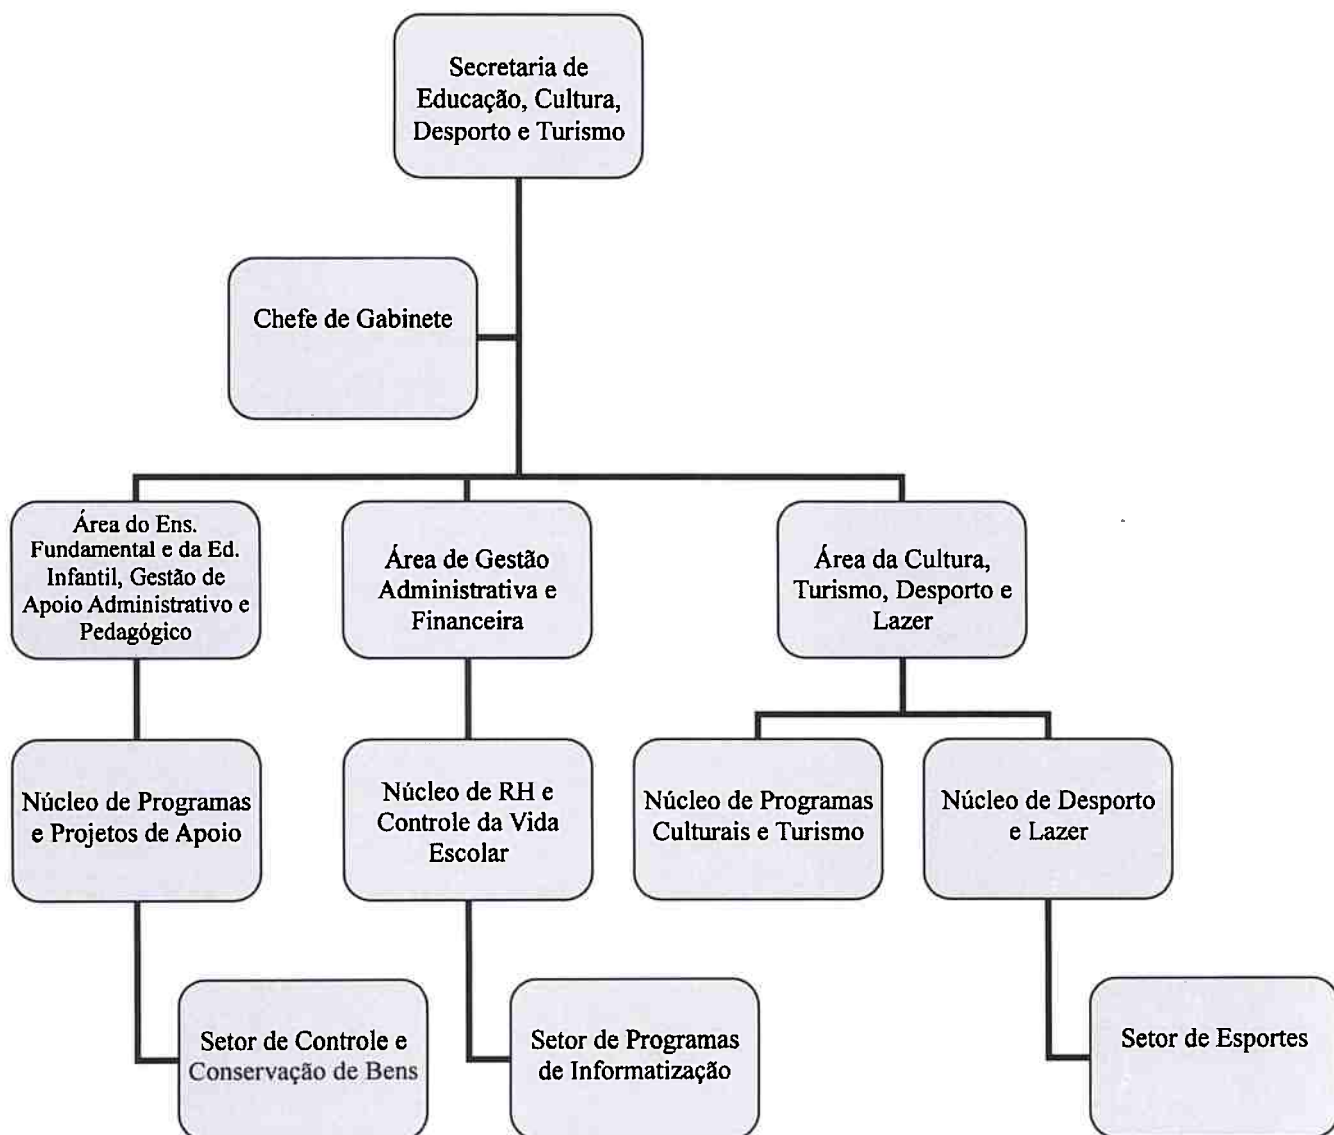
Secretaria de Educação, Cultura, Desporto e Turismo

Chefe de Gabinete

Área do Ens. Fundamental e da Ed. Infantil, Gestão de Apoio Administrativo e Pedagógico

Área de Gestão Administrativa e Financeira

Área da Cultura, Turismo, Desporto e Lazer

Núcleo de Programas e Projetos de Apoio

Núcleo de RH e Controle da Vida Escolar

Núcleo de Programas Culturais e Turismo

Núcleo de Desporto e Lazer

Setor de Controle e Conservação de Bens

Setor de Programas de Informatização

Setor de Esportes